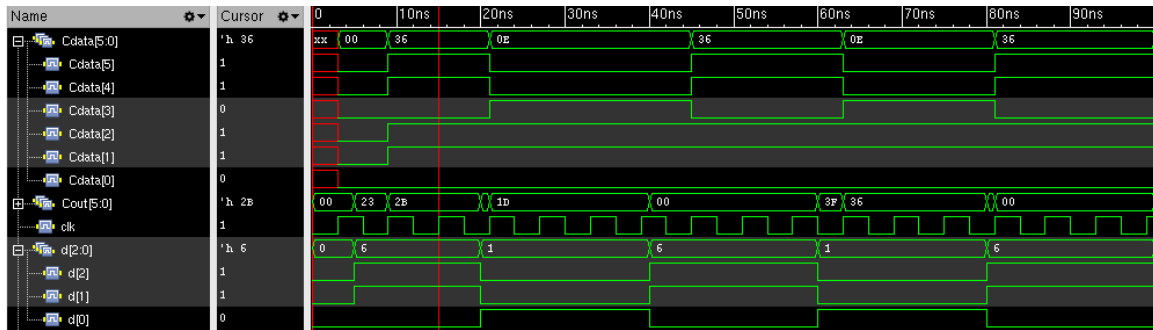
| Name | Cursor | |
|---|---|---|
| Cdata[5:0] | 'h 36 | xx 00 36 0E 36 0E 36 |
| Cdata[5] | 1 | |
| Cdata[4] | 1 | |
| Cdata[3] | 0 | |
| Cdata[2] | 1 | |
| Cdata[1] | 1 | |
| Cdata[0] | 0 | |
| Cout[5:0] | 'h 2B | 00 23 2B 1D 00 3F 36 00 |
| clk | 1 | |
| d[2:0] | 'h 6 | 0 6 1 6 1 6 |
| d[2] | 1 | |
| d[1] | 1 | |
| d[0] | 0 | |

0 10ns 20ns 30ns 40ns 50ns 60ns 70ns 80ns 90ns